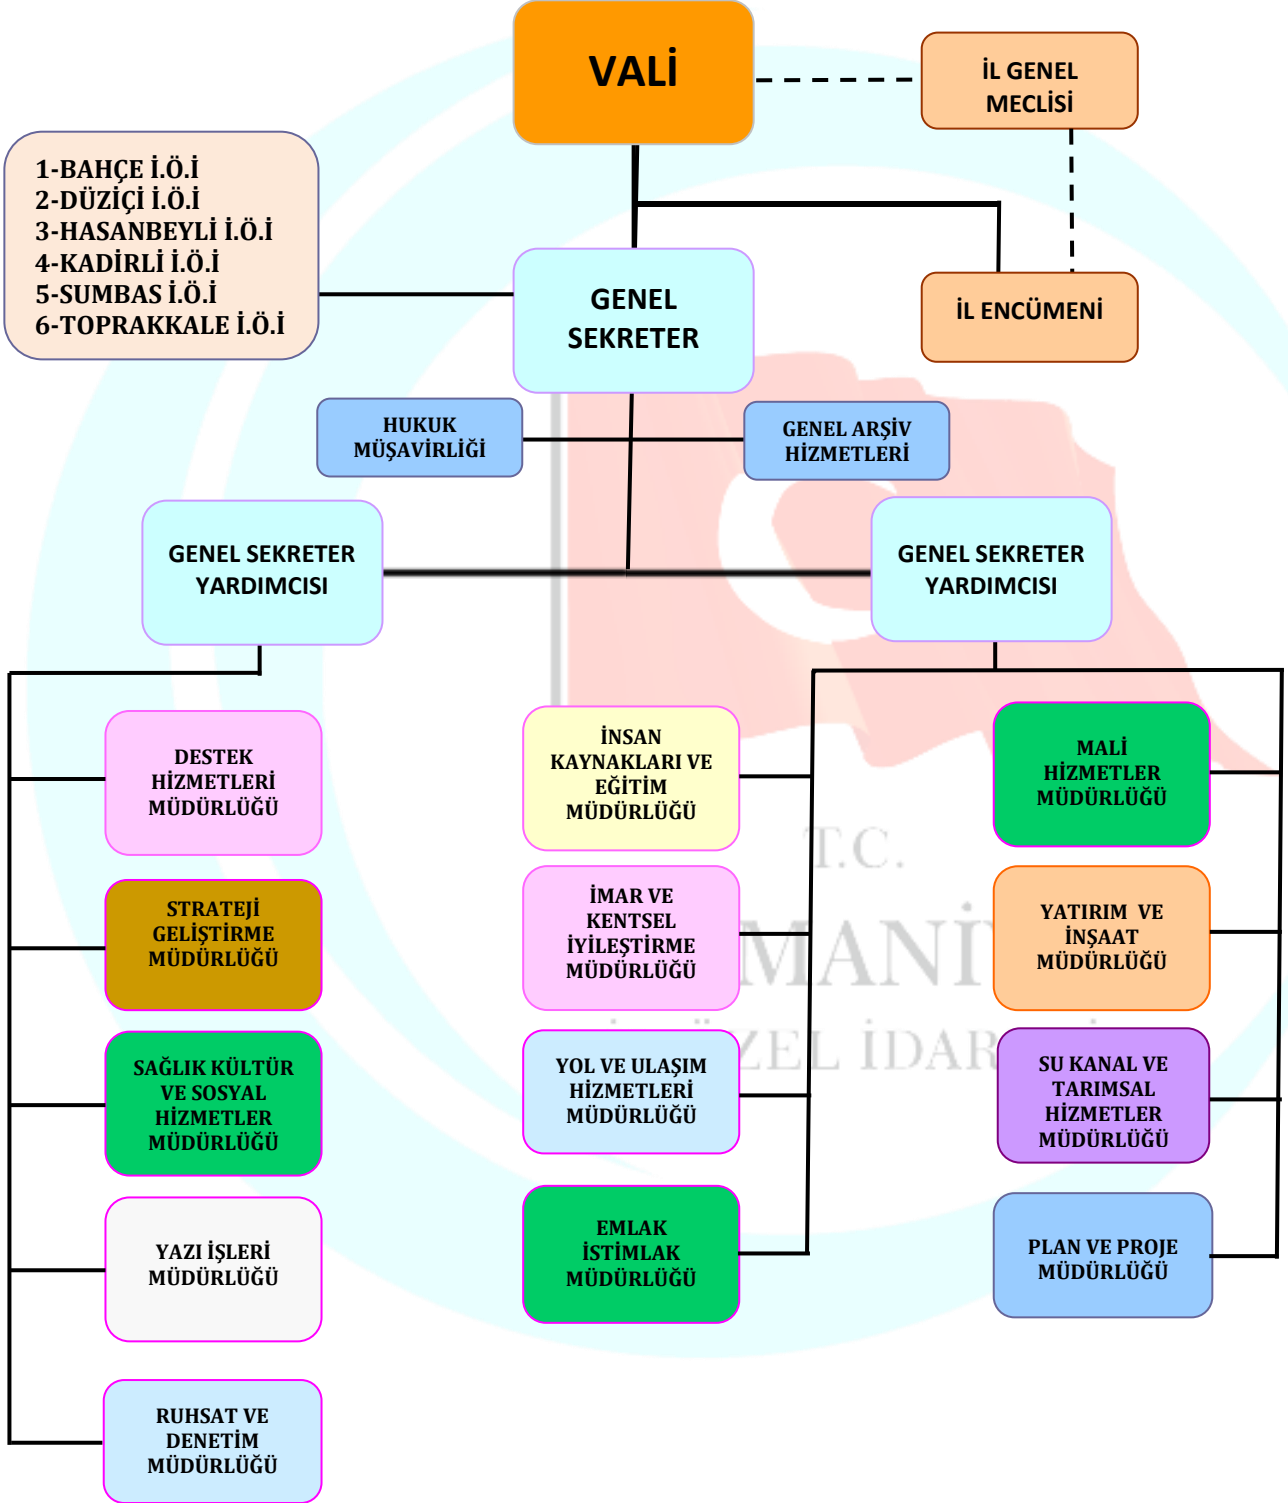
VALİ

İL GENEL MECLİSİ

1-BAHÇE İ.Ö.İ
2-DÜZİÇİ İ.Ö.İ
3-HASANBEYLİ İ.Ö.İ
4-KADİRLİ İ.Ö.İ
5-SUMBAS İ.Ö.İ
6-TOPRAKKALE İ.Ö.İ

GENEL SEKRETER

İL ENCÜMENİ

HUKUK MÜŞAVİRLİĞİ

GENEL ARŞİV HİZMETLERİ

GENEL SEKRETER YARDIMCISI

GENEL SEKRETER YARDIMCISI

DESTEK HİZMETLERİ MÜDÜRLÜĞÜ

İNSAN KAYNAKLARI VE EĞİTİM MÜDÜRLÜĞÜ

MALİ HİZMETLER MÜDÜRLÜĞÜ

T.C.

STRATEJİ GELİŞTİRME MÜDÜRLÜĞÜ

İMAR VE KENTSEL İYİLEŞTİRME MÜDÜRLÜĞÜ

YATIRIM VE İNŞAAT MÜDÜRLÜĞÜ

SAĞLIK KÜLTÜR VE SOSYAL HİZMETLER MÜDÜRLÜĞÜ

YOL VE ULAŞIM HİZMETLERİ MÜDÜRLÜĞÜ

SU KANAL VE TARIMSAL HİZMETLER MÜDÜRLÜĞÜ

YAZI İŞLERİ MÜDÜRLÜĞÜ

EMLAK İSTİMLAK MÜDÜRLÜĞÜ

PLAN VE PROJE MÜDÜRLÜĞÜ

RUHSAT VE DENETİM MÜDÜRLÜĞÜ